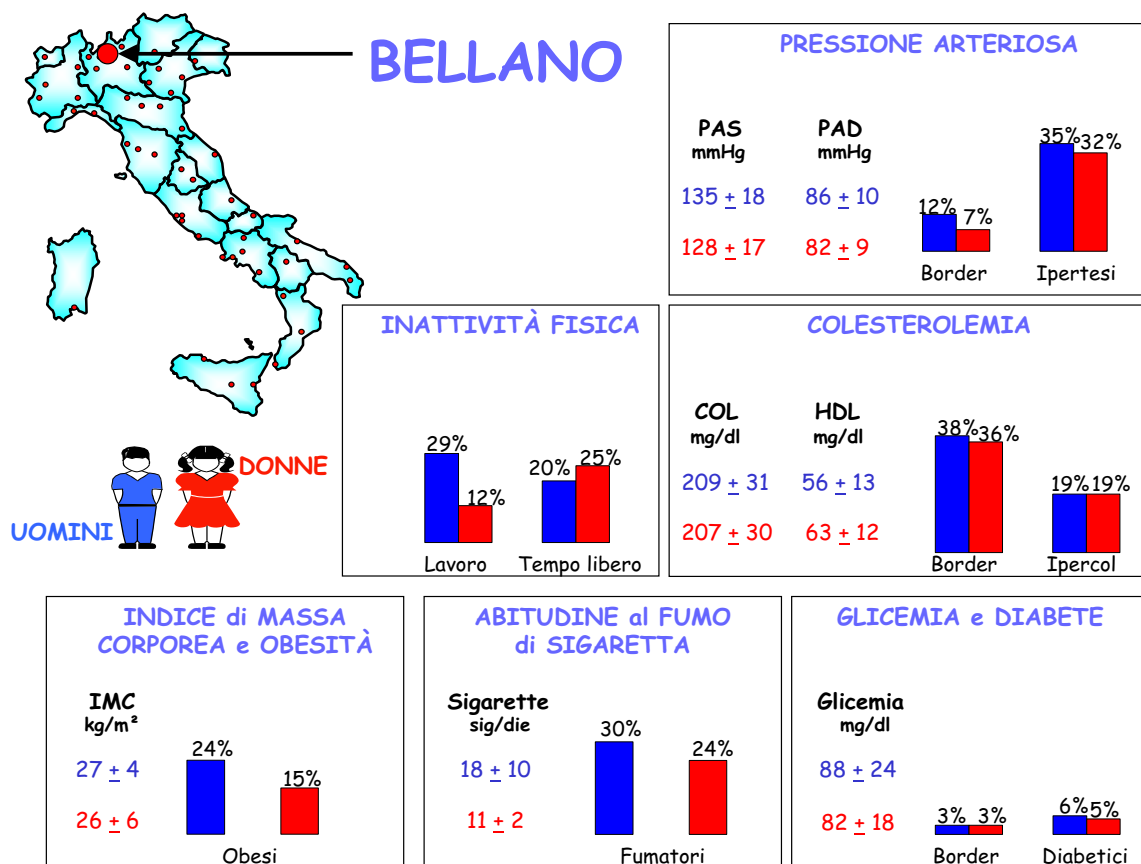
BELLANO

PRESSIONE ARTERIOSA

PAS mmHg
PAD mmHg

135 $\pm$ 18
86 $\pm$ 10

128 $\pm$ 17
82 $\pm$ 9

12% 7%
Border

35% 32%
Ipertesi

INATTIVITÀ FISICA

29% 12%
Lavoro

20% 25%
Tempo libero

COLESTEROLEMIA

COL mg/dl
HDL mg/dl

209 $\pm$ 31
56 $\pm$ 13

207 $\pm$ 30
63 $\pm$ 12

38% 36%
Border

19% 19%
Ipercol

DONNE
UOMINI

INDICE di MASSA CORPOREA e OBESITÀ

IMC kg/m²

27 $\pm$ 4
26 $\pm$ 6

24% 15%
Obesi

ABITUDINE al FUMO di SIGARETTA

Sigarette sig/die

18 $\pm$ 10
11 $\pm$ 2

30% 24%
Fumatori

GLICEMIA e DIABETE

Glicemia mg/dl

88 $\pm$ 24
82 $\pm$ 18

3% 3%
Border

6% 5%
Diabetici